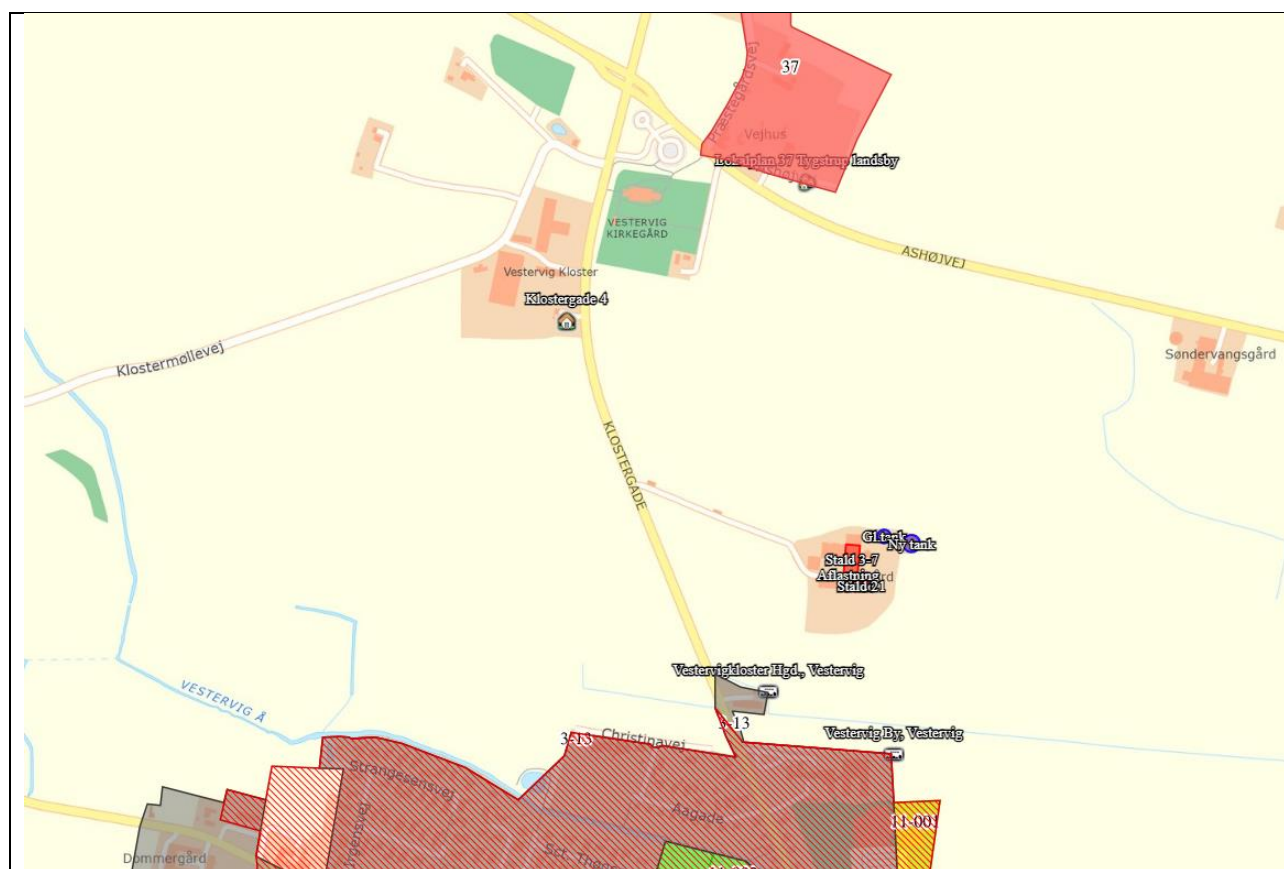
37
Præstegårdsvej
Vejhus
Lokalplan 37 Tygstrup landsby
VESTERVIG KIRKEGÅRD
ASHØJVEJ
Vestervig Kloster
Klostergade 4
Klostermøllevej
Søndervangsgård
KLOSTERGADE
Gl. tank
Ny tank
Stald 3-7
Aflastning
Stald 21
Vestervigkloster Hgd., Vestervig
VESTERVIG Å
3-13
3-13
Christinavej
Vestervig By, Vestervig
Strandgaardsvej
Aagade
11-001
Dommergård
Sct. Thøges
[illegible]